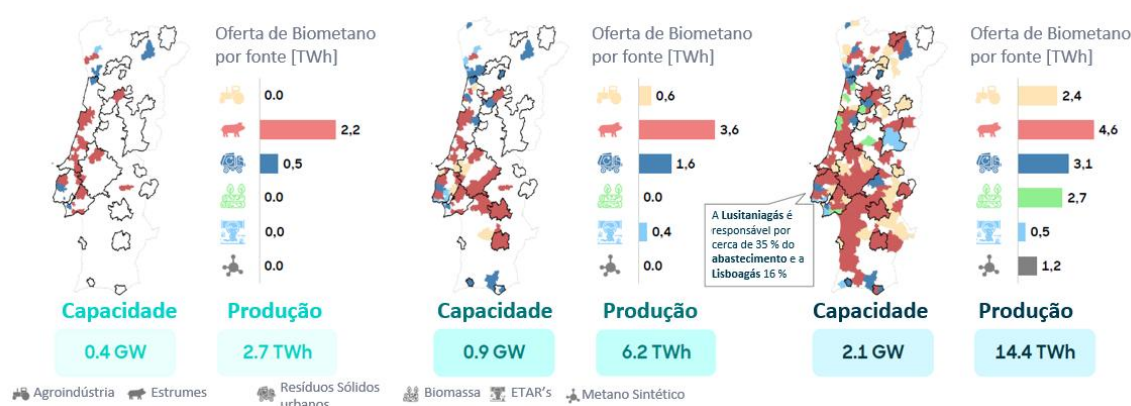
Oferta de Biometano por fonte [TWh]

0.0
2,2
0,5
0.0
0,0
0.0

Capacidade
0.4 GW

Produção
2.7 TWh

Oferta de Biometano por fonte [TWh]

0,6
3,6
1,6
0.0
0,4
0.0

Capacidade
0.9 GW

Produção
6.2 TWh

A **Lusitaniagás** é responsável por cerca de 35 % do **abastecimento** e a **Lisboagás** 16 %

Oferta de Biometano por fonte [TWh]

2,4
4,6
3,1
2,7
0,5
1,2

Capacidade
2.1 GW

Produção
14.4 TWh

Agroindústria Estrumes Resíduos Sólidos urbanos Biomassa ETAR's Metano Sintético